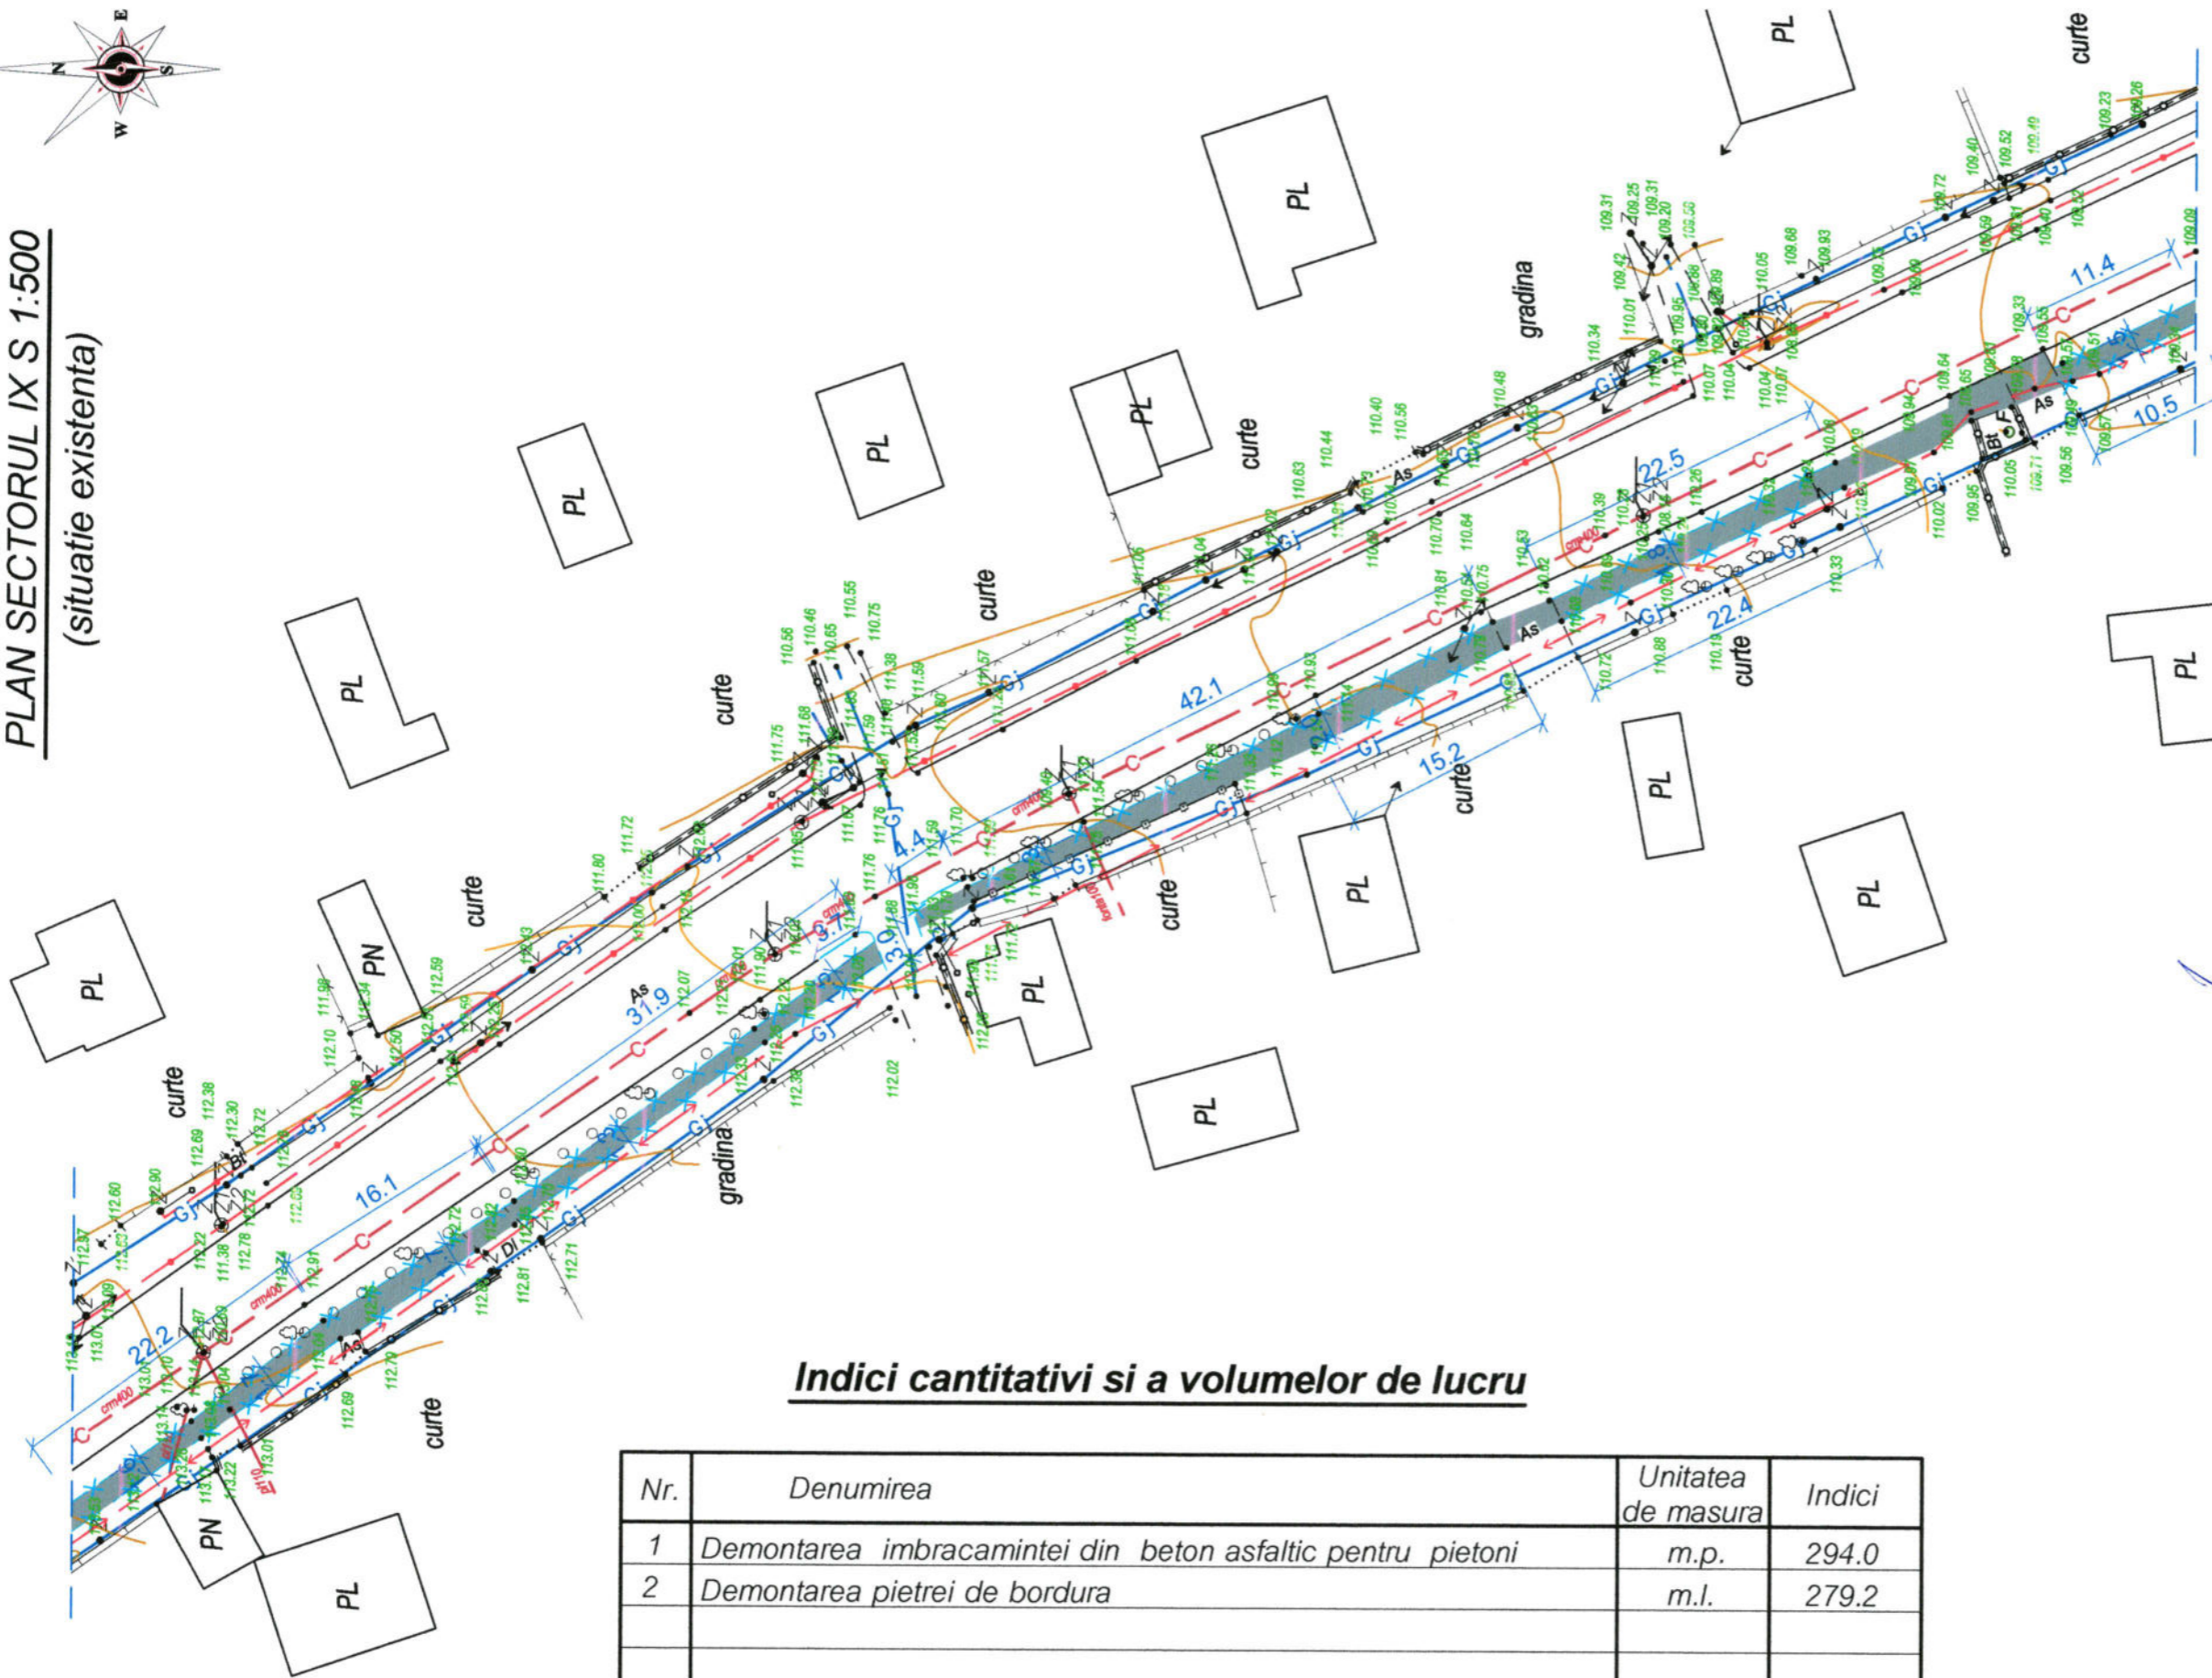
PLAN SECTORUL IX S 1:500
(situatie existenta)

N E S W

PL PL PL PL PL PL PL PL PL PL PL PL PL PN PN

curte curte curte curte curte curte curte curte curte curte gradina gradina

Gj C As Bt Dl Ag

42.1 31.9 16.1 22.2 22.5 22.4 15.2 11.4 10.5 4.4 3.0 9.7

cm400

112.60 112.90 112.69 112.38 112.30 112.72 112.22 111.38 112.78 112.03 111.80 111.72 111.75 111.68 110.56 110.46 110.65 110.55 110.75 111.38 111.59 111.76 111.70 112.07 112.02 112.81 112.71 112.69 112.79 113.01 113.22 110.63 110.44 110.40 110.56 110.48 110.70 110.64 110.81 110.75 110.33 110.88 110.34 110.01 109.42 109.31 109.25 109.31 109.20 110.05 109.68 109.93 109.40 109.52 109.23 109.26 110.07 110.04 110.02 109.95 110.05 109.56 109.64 110.39 111.59 110.10 111.10 112.59 111.98

Indici cantitativi si a volumelor de lucru

| Nr. | Denumirea | Unitatea de masura | Indici |
|---|---|---|---|
| 1 | Demontarea imbracamintei din beton asfaltic pentru pietoni | m.p. | 294.0 |
| 2 | Demontarea pietrei de bordura | m.l. | 279.2 |
| | | | |
| | | | |